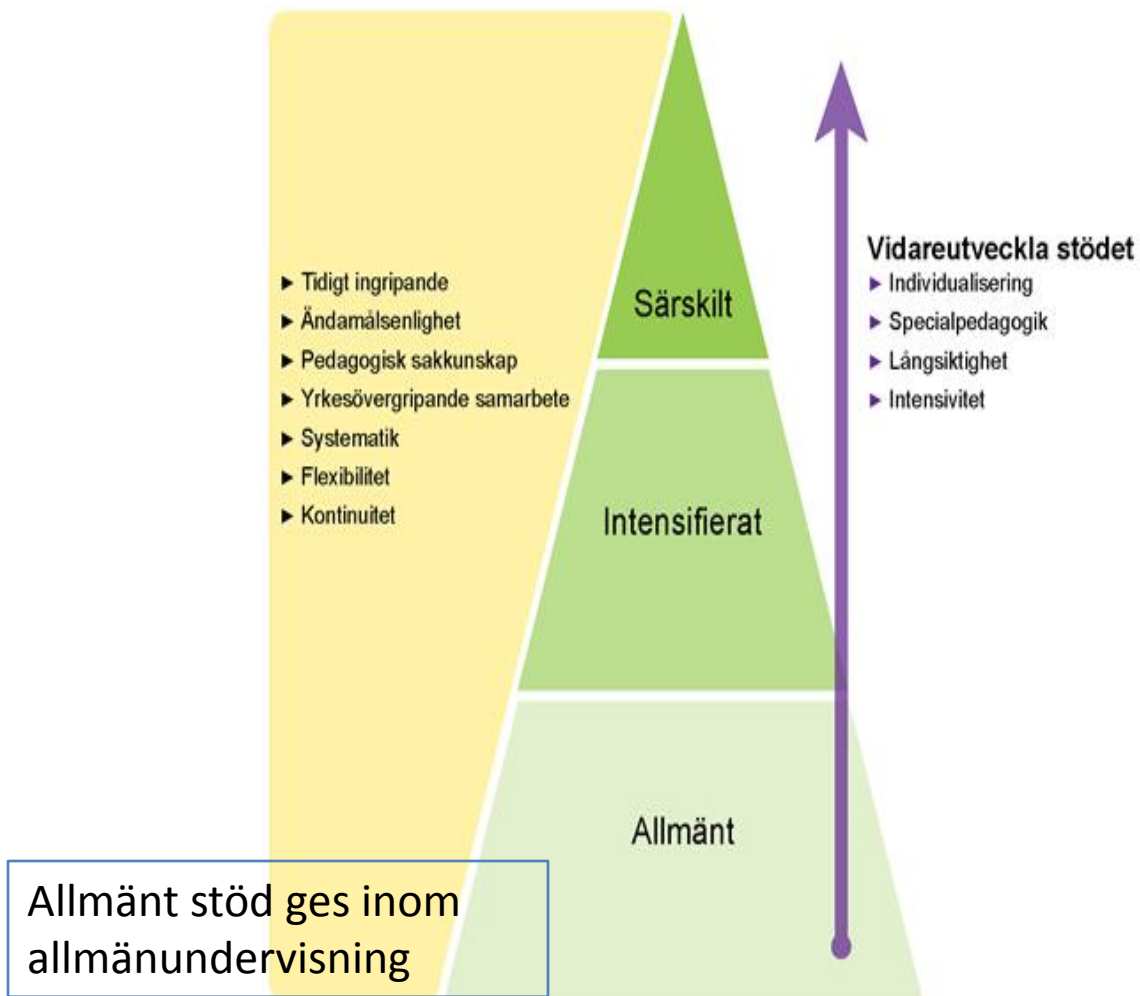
► Tidigt ingripande
► Ändamålsenlighet
► Pedagogisk sakkunskap
► Yrkesövergripande samarbete
► Systematik
► Flexibilitet
► Kontinuitet

Särskilt

Intensifierat

Allmänt

Vidareutveckla stödet
► Individualisering
► Specialpedagogik
► Långsiktighet
► Intensivitet

Allmänt stöd ges inom allmänundervisning